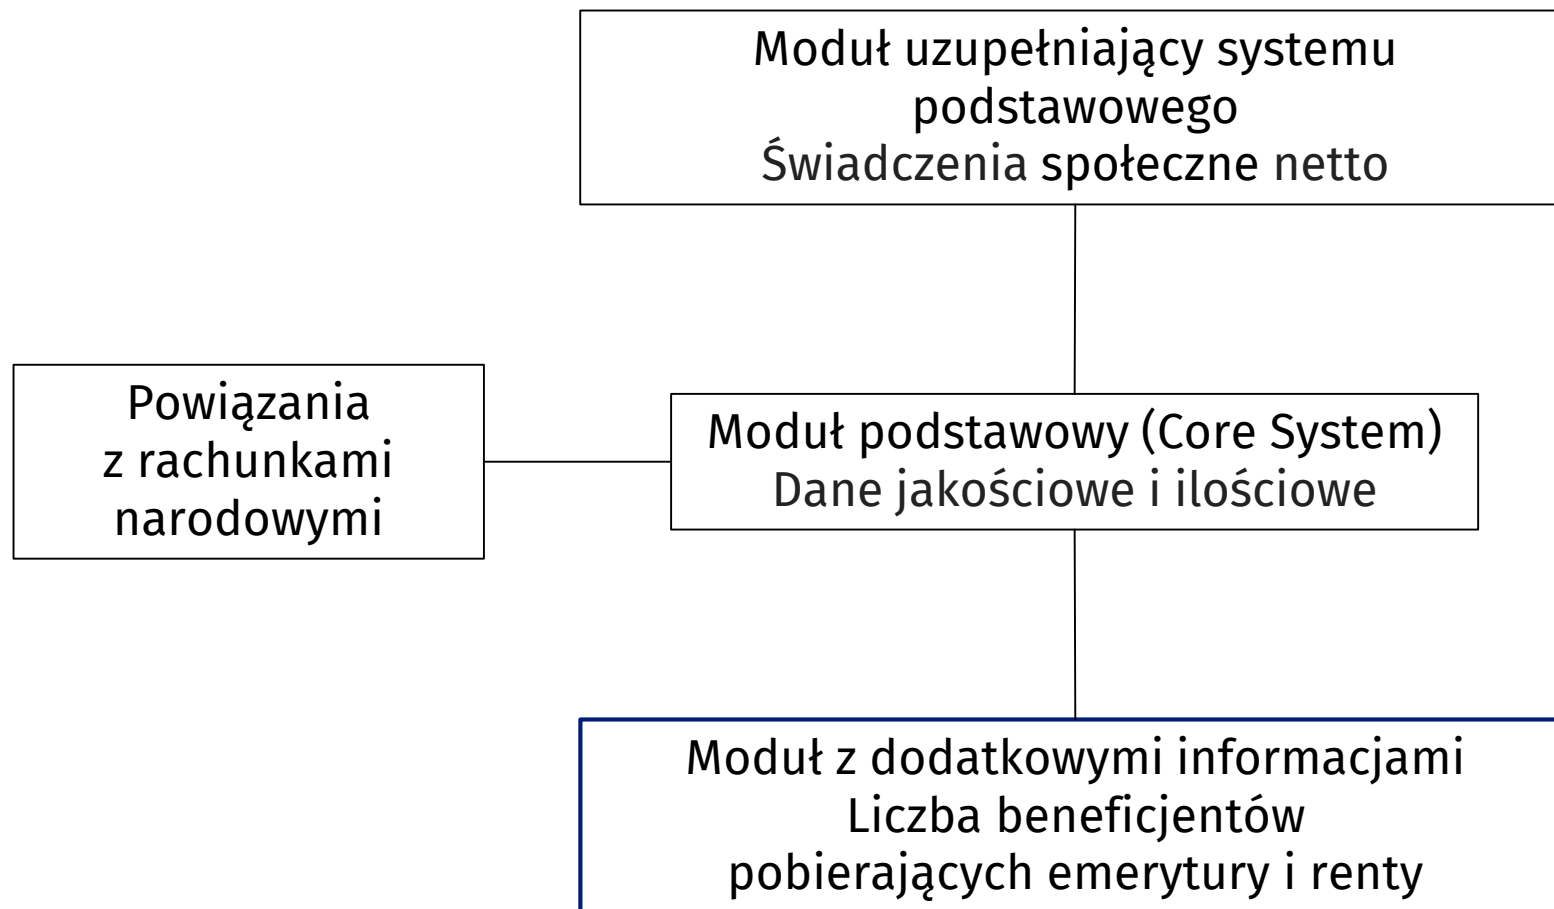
Moduł uzupełniający systemu podstawowego
Świadczenia społeczne netto

Powiązania z rachunkami narodowymi

Moduł podstawowy (Core System)
Dane jakościowe i ilościowe

Moduł z dodatkowymi informacjami
Liczba beneficjentów pobierających emerytury i renty